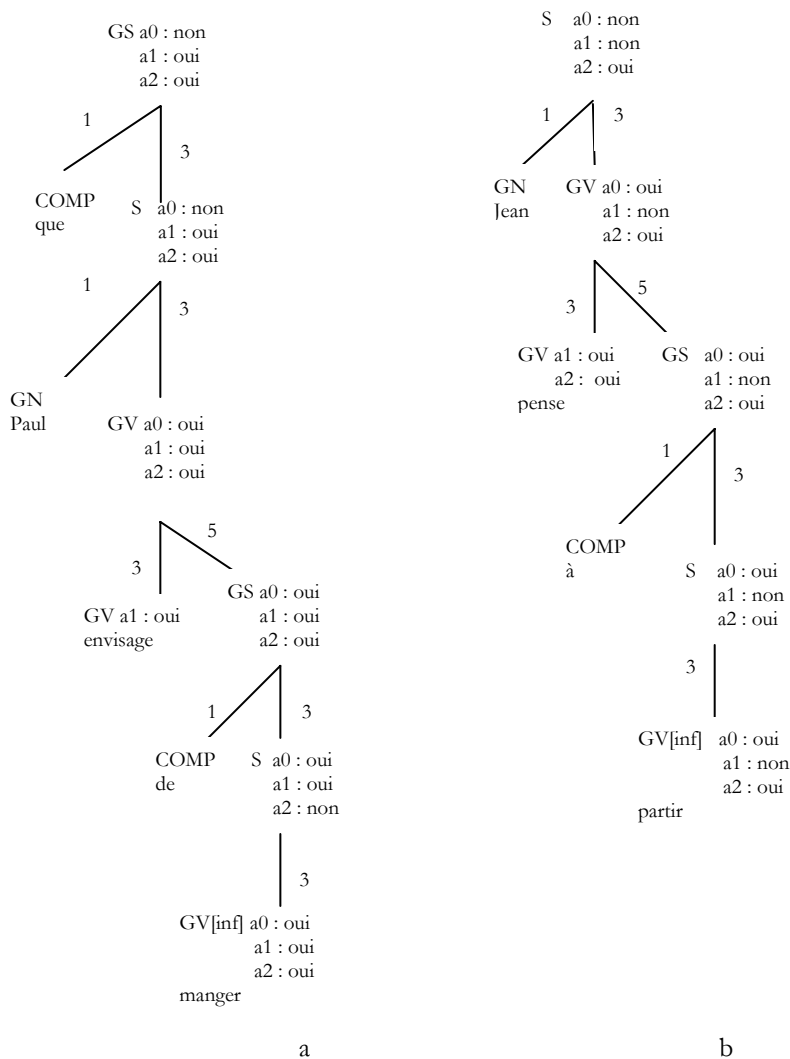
GS a0 : non
a1 : oui
a2 : oui

1
3

COMP
que

S a0 : non
a1 : oui
a2 : oui

1
3

GN
Paul

GV a0 : oui
a1 : oui
a2 : oui

5
3

GV a1 : oui
envisage

GS a0 : oui
a1 : oui
a2 : oui

1
3

COMP
de

S a0 : oui
a1 : oui
a2 : non

3

GV[inf] a0 : oui
a1 : oui
a2 : oui
manger

a

S a0 : non
a1 : non
a2 : oui

1
3

GN
Jean

GV a0 : oui
a1 : non
a2 : oui

3
5

GV a1 : oui
a2 : oui
pense

GS a0 : oui
a1 : non
a2 : oui

1
3

COMP
à

S a0 : oui
a1 : non
a2 : oui

3

GV[inf] a0 : oui
a1 : non
a2 : oui
partir

b